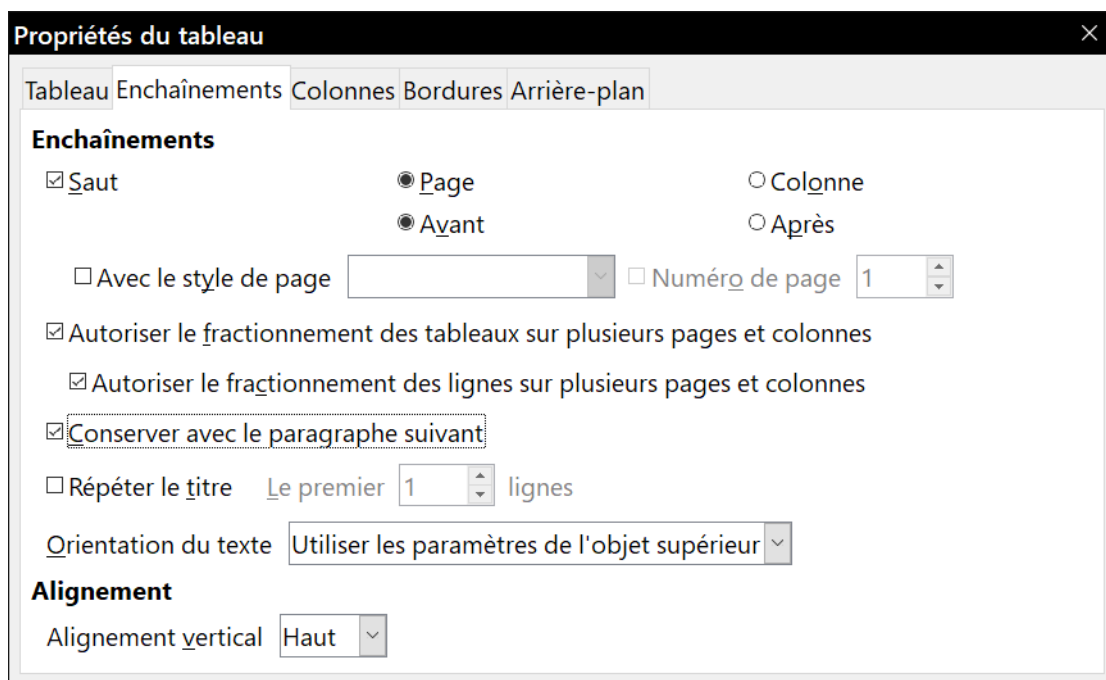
Propriétés du tableau

Tableau Enchaînements Colonnes Bordures Arrière-plan

Enchaînements

☑ Saut ◉ Page ○ Colonne

◉ Avant ○ Après

☐ Avec le style de page ☐ Numéro de page 1

☑ Autoriser le fractionnement des tableaux sur plusieurs pages et colonnes

☑ Autoriser le fractionnement des lignes sur plusieurs pages et colonnes

☑ Conserver avec le paragraphe suivant

☐ Répéter le titre Le premier 1 lignes

Orientation du texte Utiliser les paramètres de l'objet supérieur

Alignement

Alignement vertical Haut